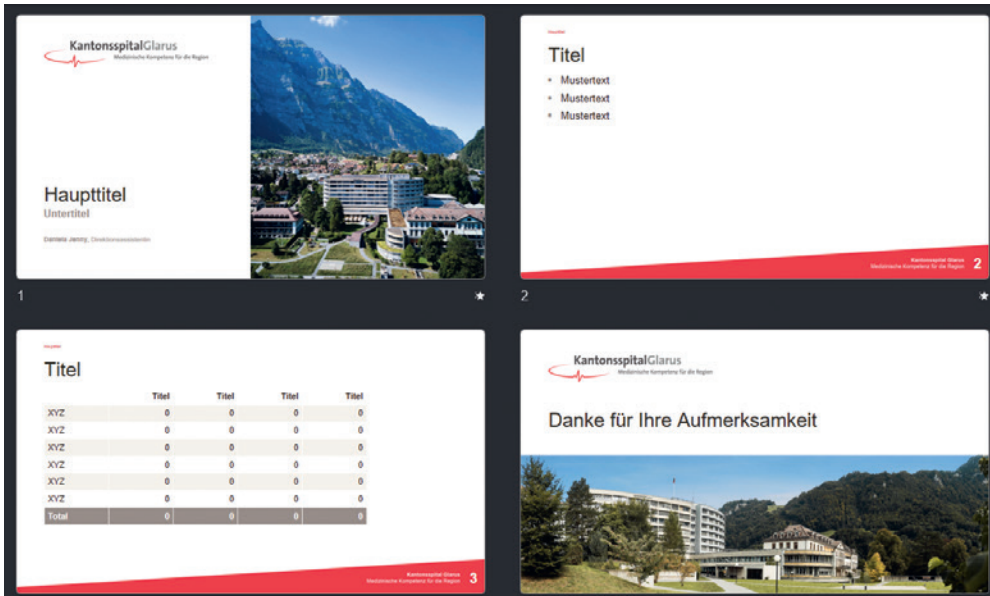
KantonsspitalGlarus
Medizinische Kompetenz für die Region

Haupttitel
Untertitel

Daniela Jenny, Direktionsassistentin

1

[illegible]

Titel

- Mustertext
- Mustertext
- Mustertext

Kantonsspital Glarus
Medizinische Kompetenz für die Region
2

2

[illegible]

Titel

| | Titel | Titel | Titel | Titel |
|---|---|---|---|---|
| XYZ | 0 | 0 | 0 | 0 |
| XYZ | 0 | 0 | 0 | 0 |
| XYZ | 0 | 0 | 0 | 0 |
| XYZ | 0 | 0 | 0 | 0 |
| XYZ | 0 | 0 | 0 | 0 |
| XYZ | 0 | 0 | 0 | 0 |
| Total | 0 | 0 | 0 | 0 |

Kantonsspital Glarus
Medizinische Kompetenz für die Region
3

KantonsspitalGlarus
Medizinische Kompetenz für die Region

Danke für Ihre Aufmerksamkeit